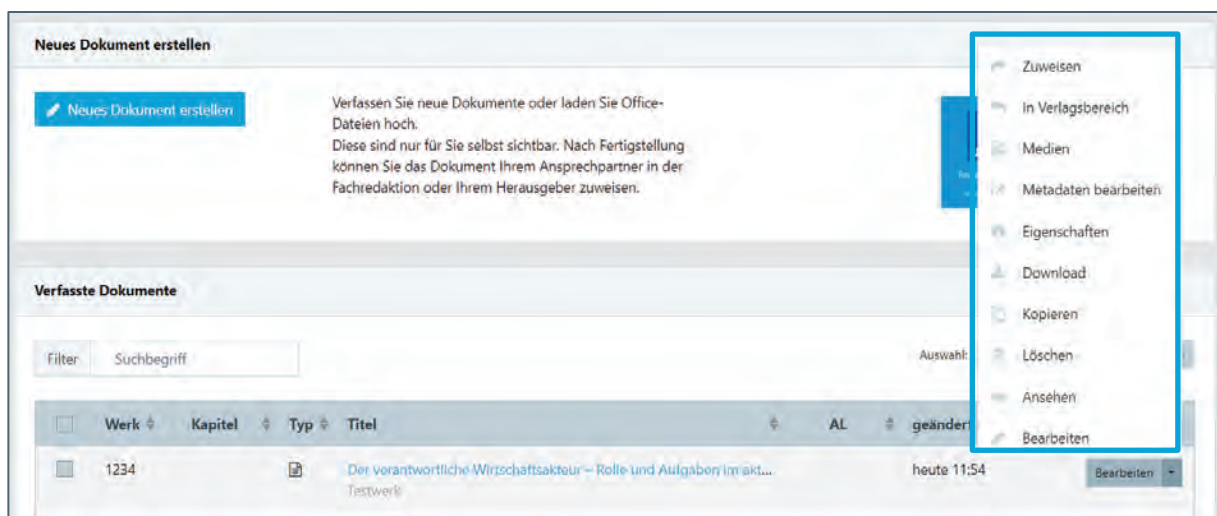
Neues Dokument erstellen

Neues Dokument erstellen

Verfassen Sie neue Dokumente oder laden Sie Office-Dateien hoch.
Diese sind nur für Sie selbst sichtbar. Nach Fertigstellung können Sie das Dokument Ihrem Ansprechpartner in der Fachredaktion oder Ihrem Herausgeber zuweisen.

Zuweisen
In Verlagsbereich
Medien
Metadaten bearbeiten
Eigenschaften
Download
Kopieren
Löschen
Ansehen
Bearbeiten

Verfasste Dokumente

Filter Suchbegriff

Auswahl:

| | Werk | Kapitel | Typ | Titel | AL | geändert |
|---|---|---|---|---|---|---|
| | 1234 | | | Der verantwortliche Wirtschaftsakteur – Rolle und Aufgaben im akt... Testwerk | | heute 11:54 |

Bearbeiten